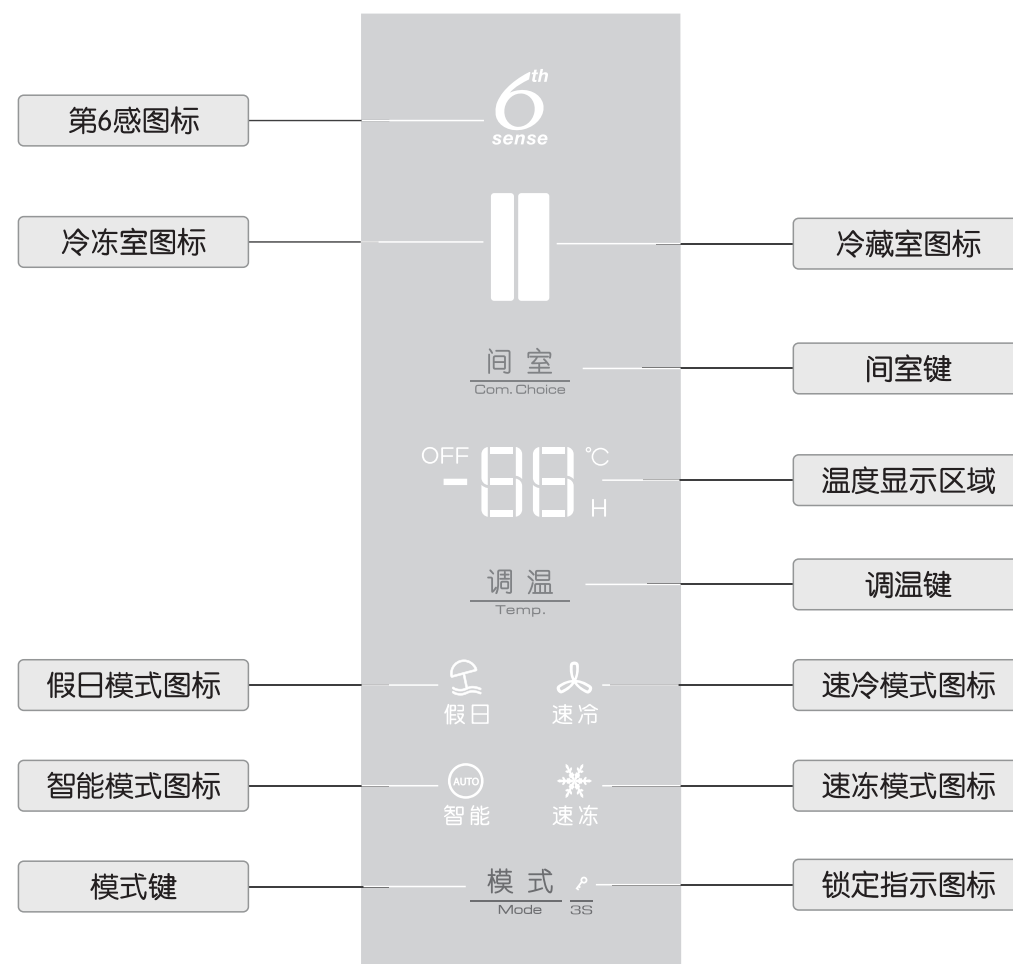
第6感图标

6th sense

冷冻室图标

冷藏室图标

间室
Com. Choice

间室键

OFF -88 ℃ H

温度显示区域

调温
Temp.

调温键

假日模式图标

假日

速冷

速冷模式图标

智能模式图标

AUTO
智能

速冻

速冻模式图标

模式键

模式
Mode

3S

锁定指示图标